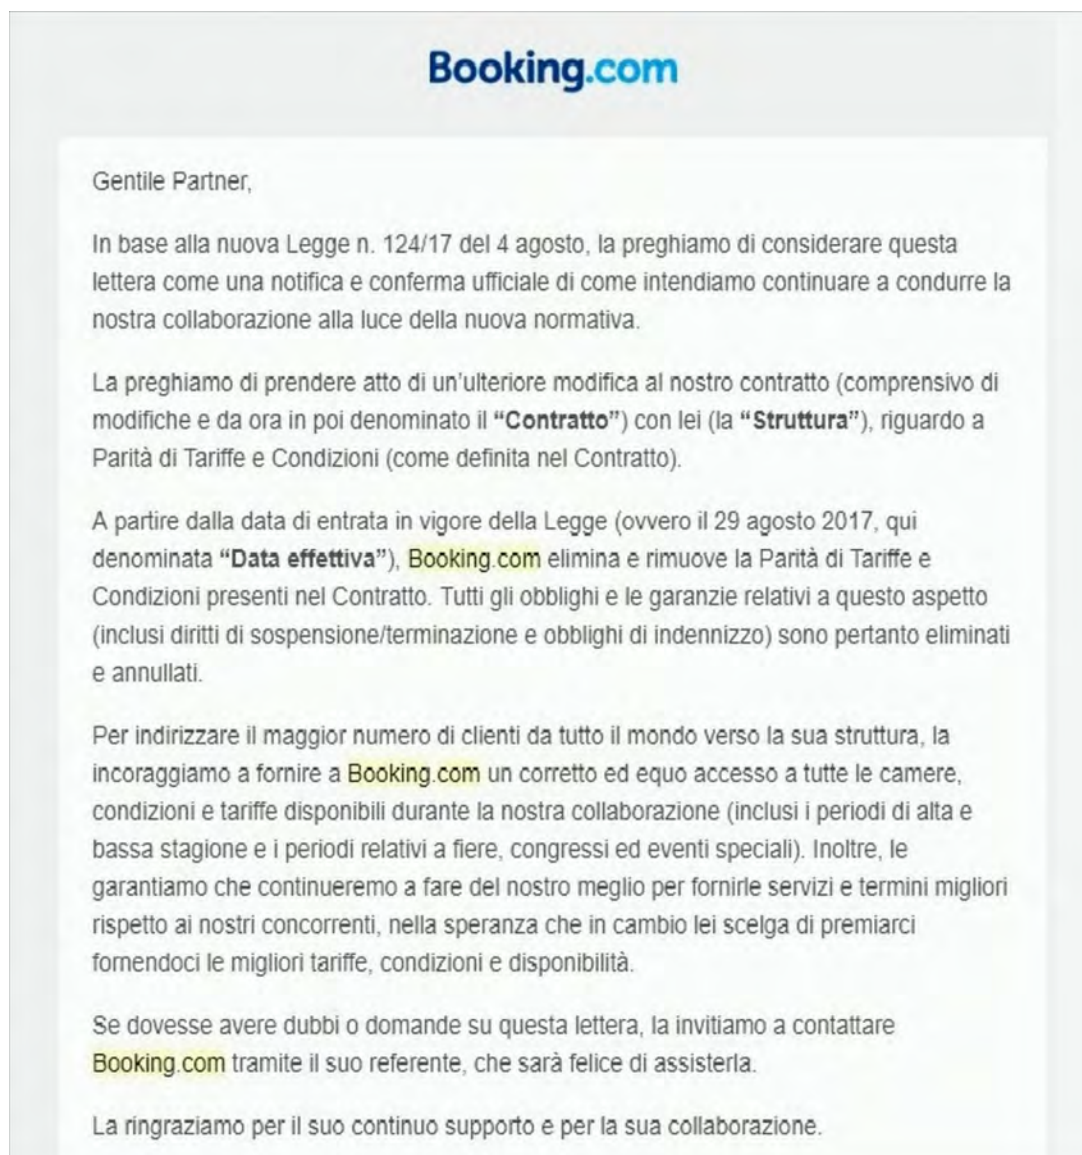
Booking.com

Gentile Partner,

In base alla nuova Legge n. 124/17 del 4 agosto, la preghiamo di considerare questa lettera come una notifica e conferma ufficiale di come intendiamo continuare a condurre la nostra collaborazione alla luce della nuova normativa.

La preghiamo di prendere atto di un'ulteriore modifica al nostro contratto (comprensivo di modifiche e da ora in poi denominato il **"Contratto"**) con lei (la **"Struttura"**), riguardo a Parità di Tariffe e Condizioni (come definita nel Contratto).

A partire dalla data di entrata in vigore della Legge (ovvero il 29 agosto 2017, qui denominata **"Data effettiva"**), Booking.com elimina e rimuove la Parità di Tariffe e Condizioni presenti nel Contratto. Tutti gli obblighi e le garanzie relativi a questo aspetto (inclusi diritti di sospensione/terminazione e obblighi di indennizzo) sono pertanto eliminati e annullati.

Per indirizzare il maggior numero di clienti da tutto il mondo verso la sua struttura, la incoraggiamo a fornire a Booking.com un corretto ed equo accesso a tutte le camere, condizioni e tariffe disponibili durante la nostra collaborazione (inclusi i periodi di alta e bassa stagione e i periodi relativi a fiere, congressi ed eventi speciali). Inoltre, le garantiamo che continueremo a fare del nostro meglio per fornirle servizi e termini migliori rispetto ai nostri concorrenti, nella speranza che in cambio lei scelga di premiarci fornendoci le migliori tariffe, condizioni e disponibilità.

Se dovesse avere dubbi o domande su questa lettera, la invitiamo a contattare Booking.com tramite il suo referente, che sarà felice di assisterla.

La ringraziamo per il suo continuo supporto e per la sua collaborazione.